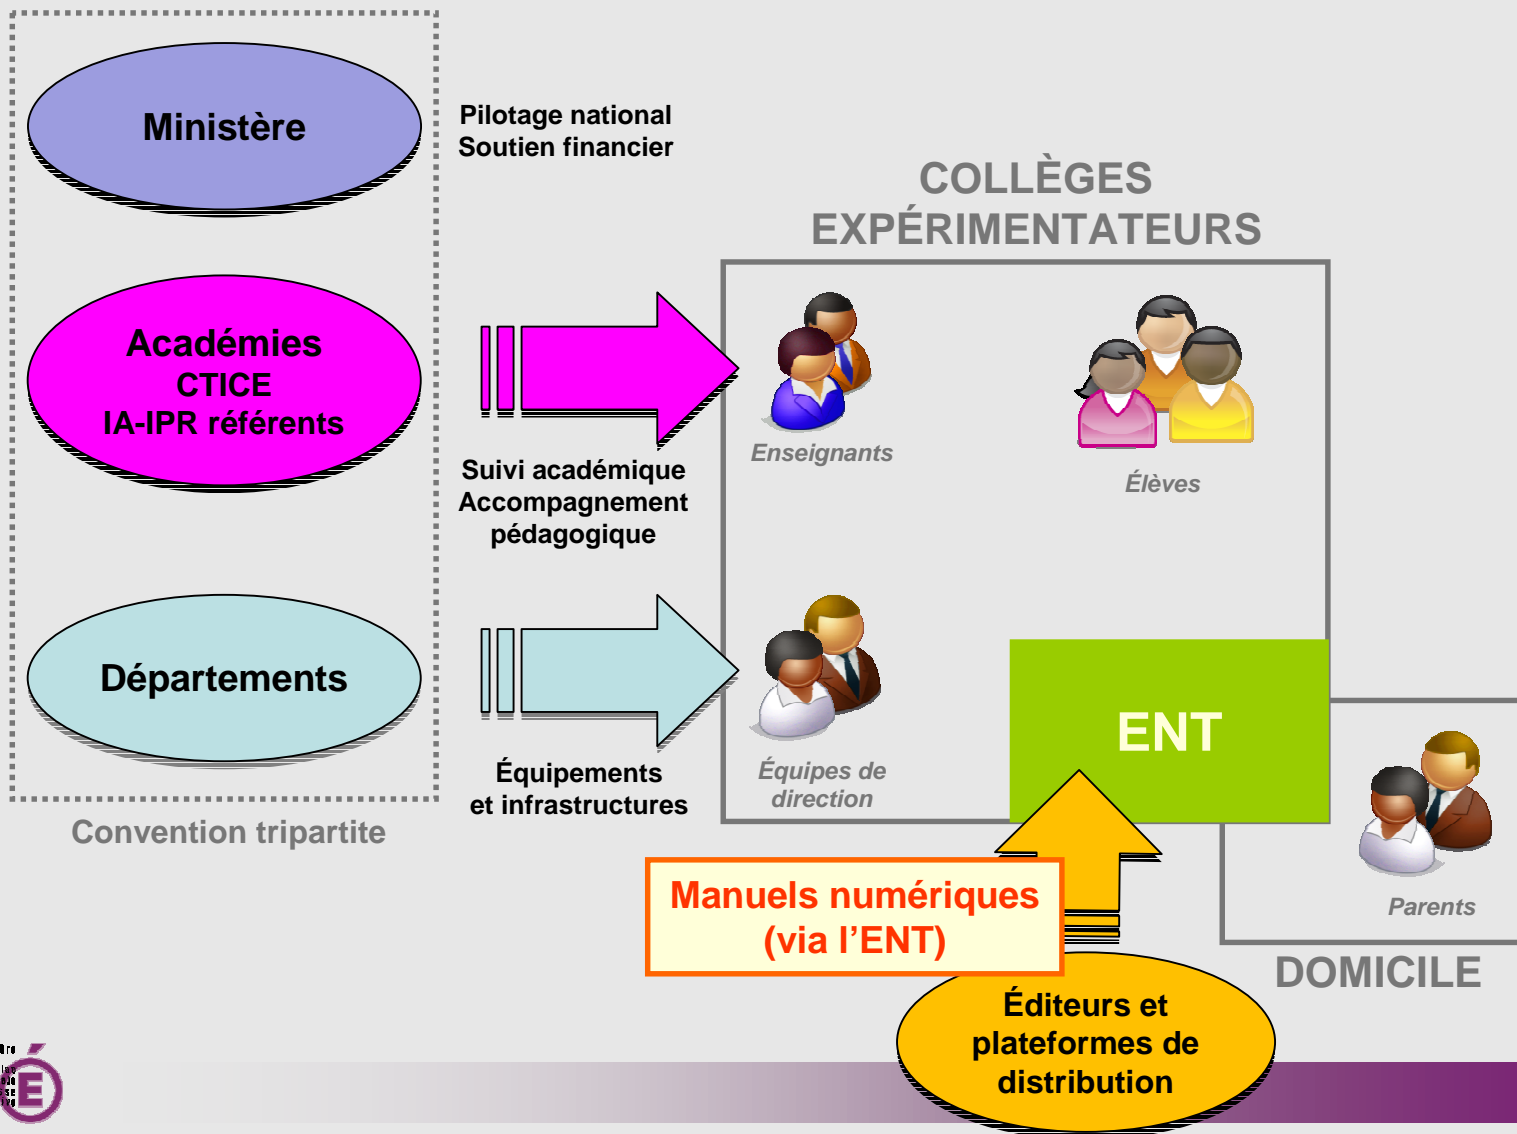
Ministère

Pilotage national
Soutien financier

Académies
CTICE
IA-IPR référents

Suivi académique
Accompagnement pédagogique

Départements

Équipements
et infrastructures

Convention tripartite

COLLÈGES EXPÉRIMENTATEURS

Enseignants

Élèves

Équipes de direction

ENT

Parents

DOMICILE

Manuels numériques
(via l'ENT)

Éditeurs et plateformes de distribution